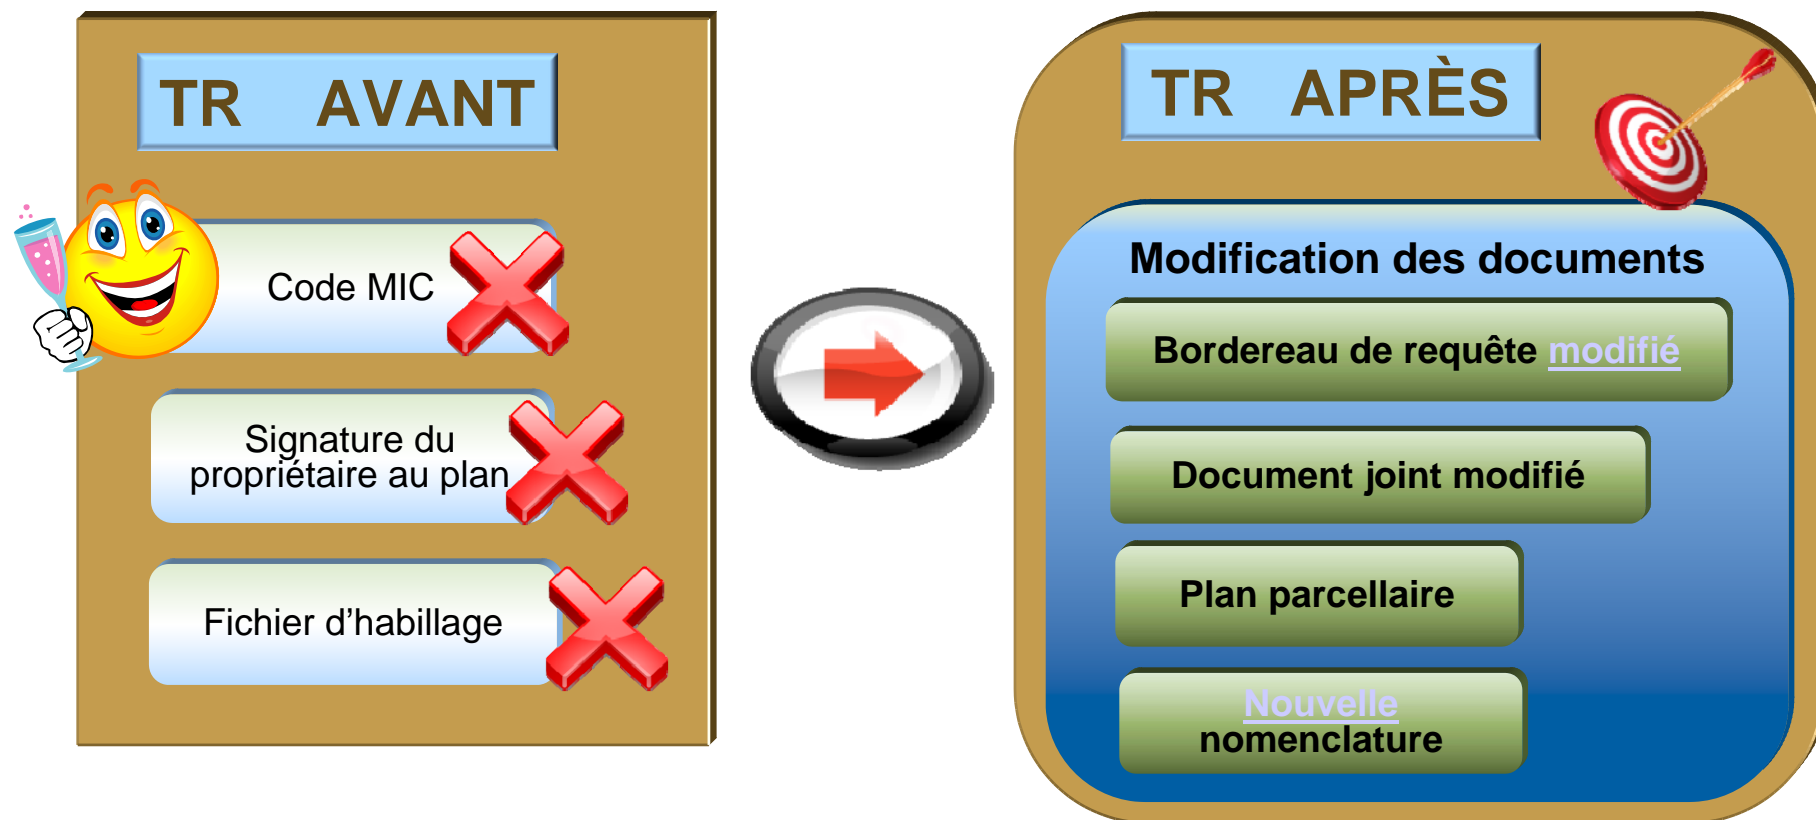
TR AVANT

Code MIC

Signature du propriétaire au plan

Fichier d'habillage

TR APRÈS

Modification des documents

Bordereau de requête modifié

Document joint modifié

Plan parcellaire

Nouvelle nomenclature